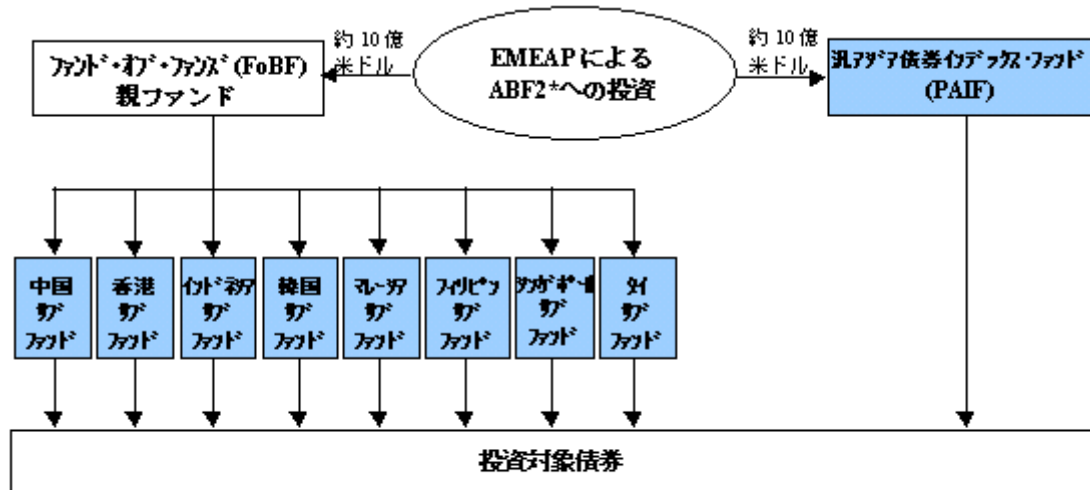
EMEAPによる ABF2*への投資

約 10 億 米ドル

ファンド・オブ・ファンズ (FoBF) 親ファンド

約 10 億 米ドル

汎アジア債券インデックス・ファンド (PAIF)

中国 サブ ファンド

香港 サブ ファンド

インドネシア サブ ファンド

韓国 サブ ファンド

マレーシア サブ ファンド

フィリピン サブ ファンド

シンガポール サブ ファンド

タイ サブ ファンド

投資対象債券